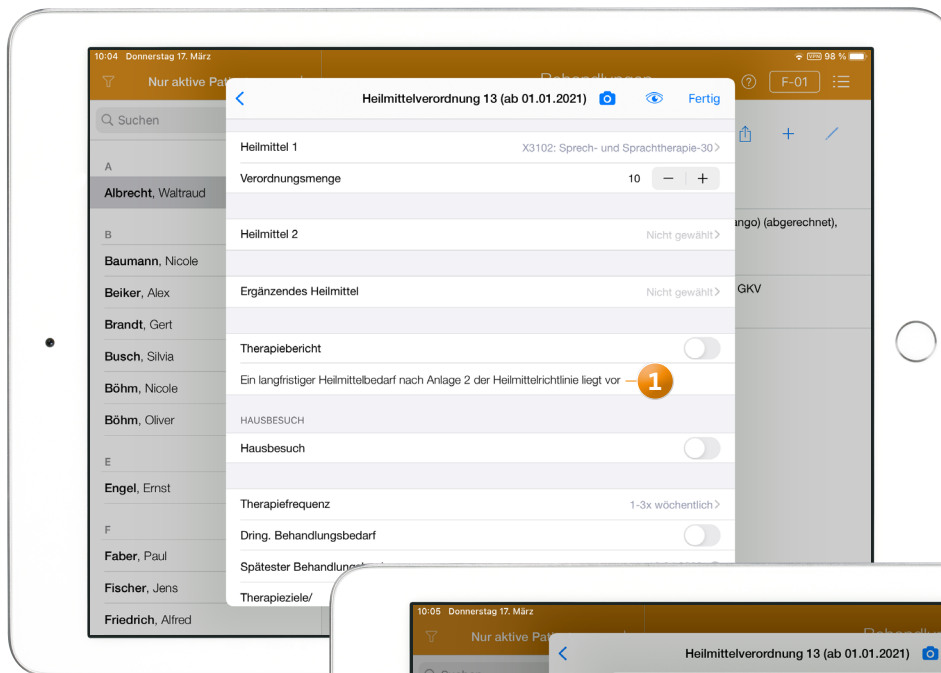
10:04 Donnerstag 17. März
98 %

Nur aktive Pat

Behandlungen

F-01

Suchen

A
Albrecht, Waltraud

B
Baumann, Nicole
Beiker, Alex
Brandt, Gert
Busch, Silvia
Böhm, Nicole
Böhm, Oliver

E
Engel, Ernst

F
Faber, Paul
Fischer, Jens
Friedrich, Alfred

ango) (abgerechnet),

GKV

Heilmittelverordnung 13 (ab 01.01.2021)

Fertig

Heilmittel 1
X3102: Sprech- und Sprachtherapie-30

Verordnungsmenge
10 − +

Heilmittel 2
Nicht gewählt

Ergänzendes Heilmittel
Nicht gewählt

Therapiebericht

Ein langfristiger Heilmittelbedarf nach Anlage 2 der Heilmittelrichtlinie liegt vor

1

HAUSBESUCH

Hausbesuch

Therapiefrequenz
1-3x wöchentlich

Dring. Behandlungsbedarf

Spätester Behandlungs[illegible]

Therapieziele/

10:05 Donnerstag 17. März

Nur aktive Pat

Behandlu

Heilmittelverordnung 13 (ab 01.01.2021)